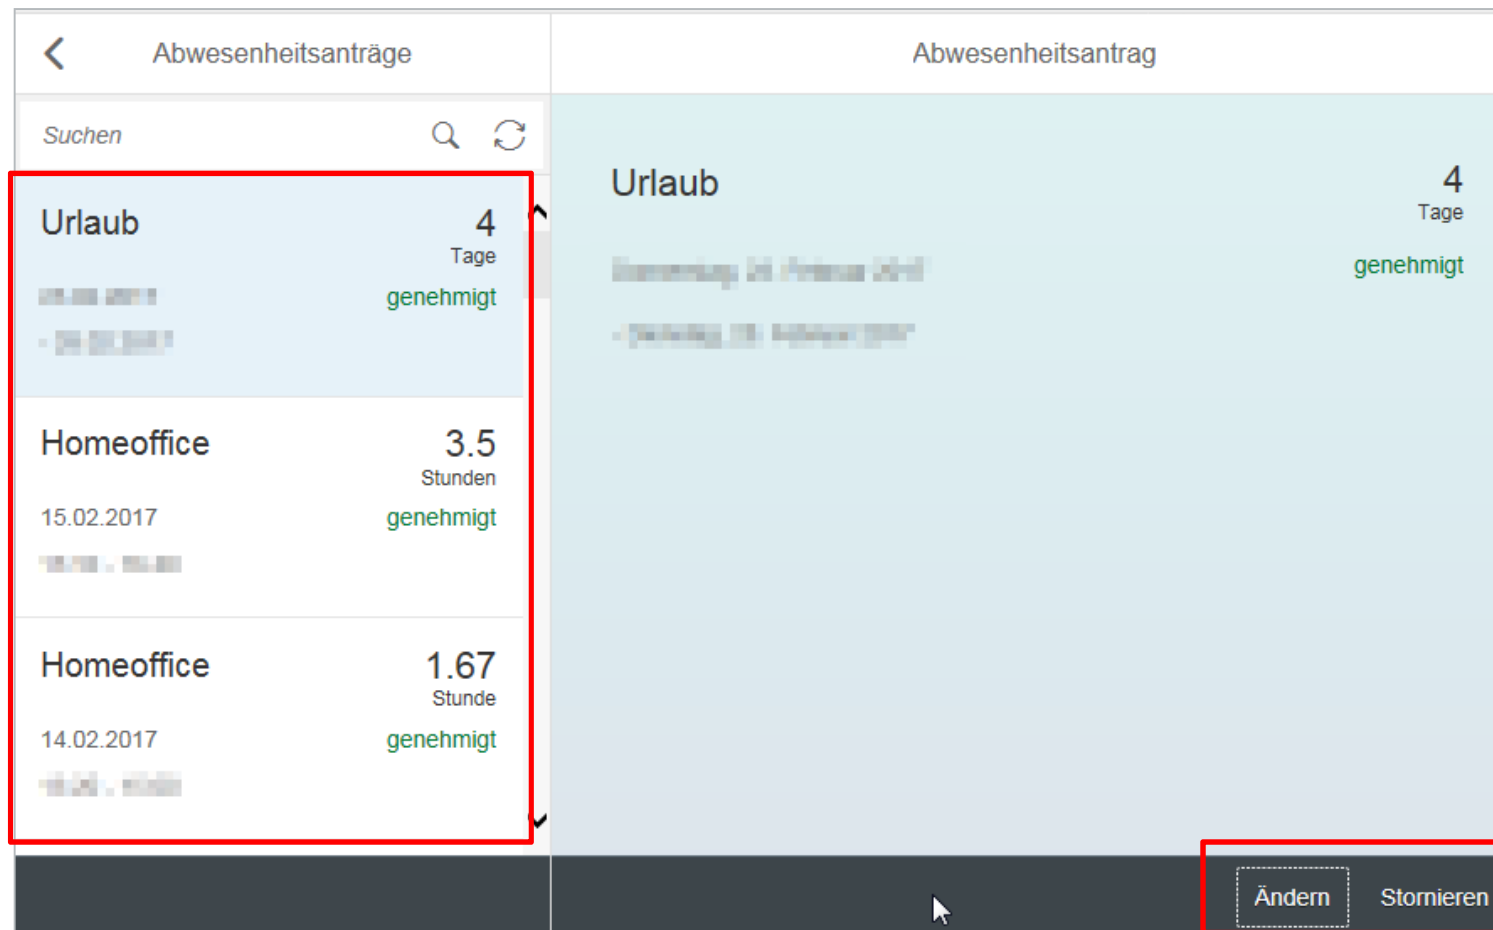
Abwesenheitsanträge

Suchen

Urlaub
4
Tage
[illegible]
genehmigt
- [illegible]

Homeoffice
3.5
Stunden
15.02.2017
genehmigt
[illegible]

Homeoffice
1.67
Stunde
14.02.2017
genehmigt
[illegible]

Abwesenheitsantrag

Urlaub
4
Tage
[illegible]
genehmigt
- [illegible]

Ändern
Stornieren